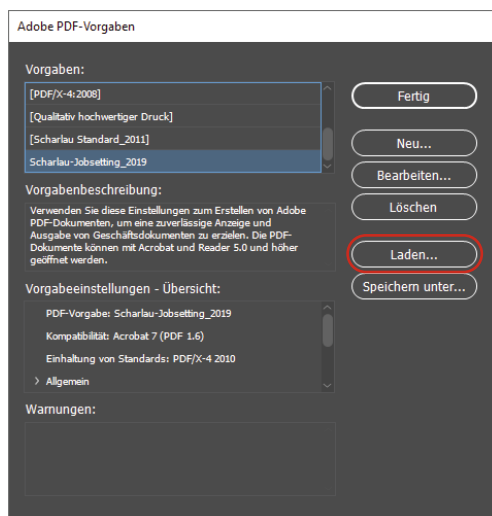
Adobe PDF-Vorgaben

Vorgaben:

[PDF/X-4:2008]

[Qualitativ hochwertiger Druck]

[Scharlau Standard_2011]

Scharlau-Jobsetting_2019

Fertig

Neu...

Bearbeiten...

Löschen

Laden...

Speichern unter...

Vorgabenbeschreibung:

Verwenden Sie diese Einstellungen zum Erstellen von Adobe PDF-Dokumenten, um eine zuverlässige Anzeige und Ausgabe von Geschäftsdokumenten zu erzielen. Die PDF-Dokumente können mit Acrobat und Reader 5.0 und höher geöffnet werden.

Vorgabeeinstellungen - Übersicht:

PDF-Vorgabe: Scharlau-Jobsetting_2019

Kompatibilität: Acrobat 7 (PDF 1.6)

Einhaltung von Standards: PDF/X-4 2010

> Allgemein

Warnungen: